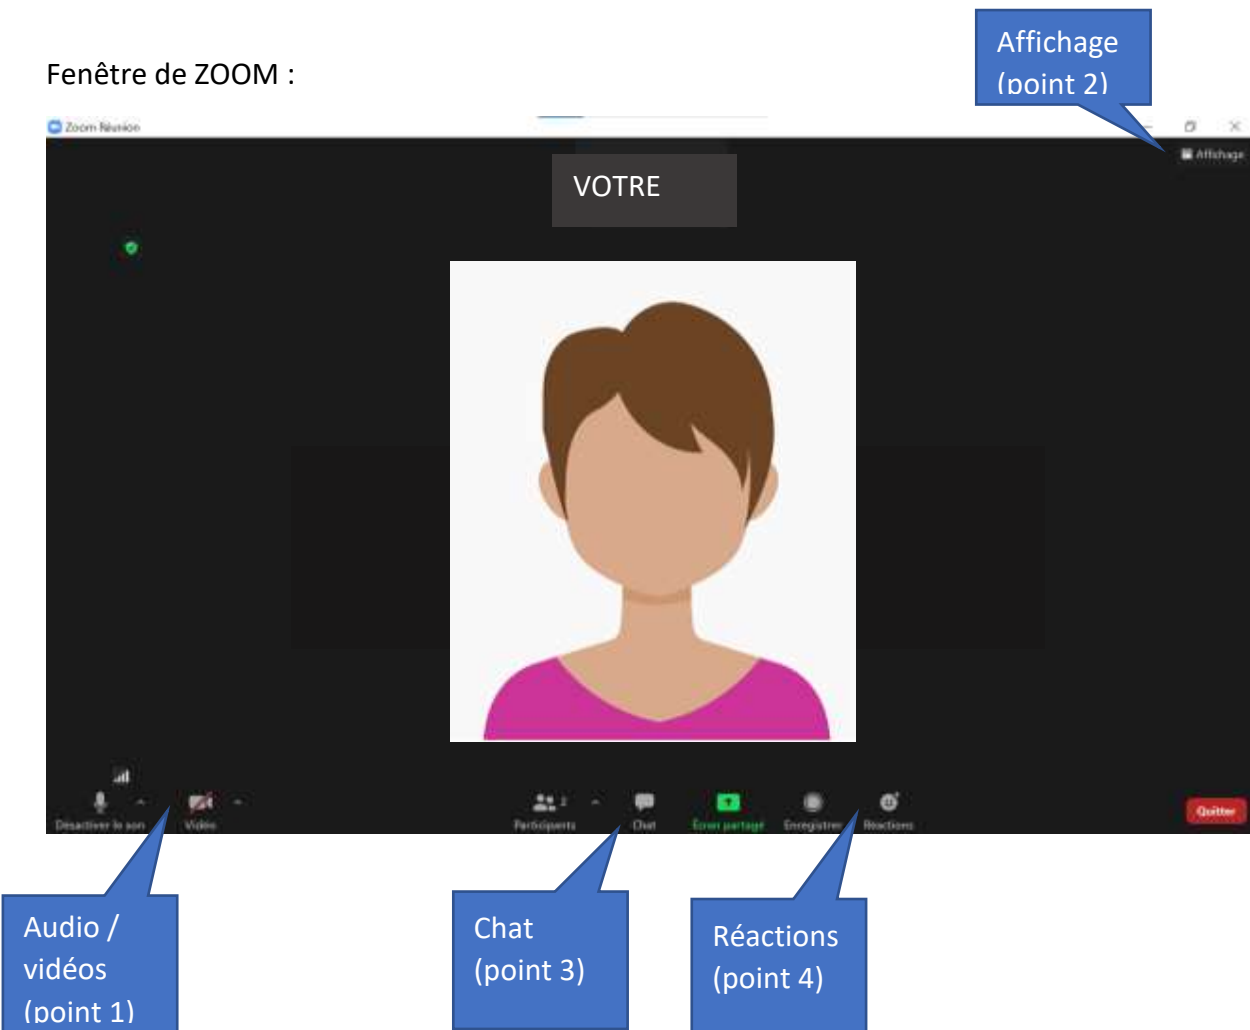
Fenêtre de ZOOM :

Affichage (point 2)

Zoom Réunion

Affichage

VOTRE

Désactiver le son

Vidéo

Participants 2

Chat

Écran partagé

Enregistrer

Réactions

Quitter

Audio / vidéos (point 1)

Chat (point 3)

Réactions (point 4)